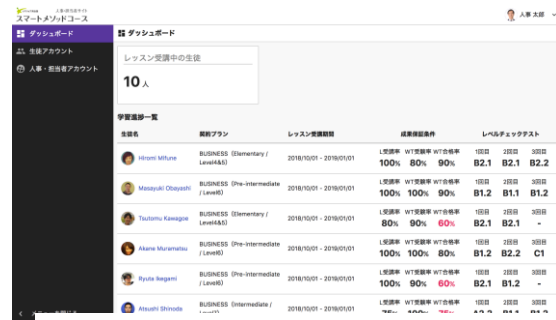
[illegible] 人事ご担当者サイト
スマートメソッドコース

人事 太郎

ダッシュボード
生徒アカウント
人事・担当者アカウント

ダッシュボード

レッスン受講中の生徒
10人

学習進捗一覧

| 生徒名 | 契約プラン | レッスン受講期間 | 成果保証条件 | | | レベルチェックテスト | | |
|---|---|---|---|---|---|---|---|---|
| | | | L受講率 | WT受講率 | WT合格率 | 1回目 | 2回目 | 3回目 |
| Hiromi Mifune | BUSINESS (Elementary / Level4&5) | 2018/10/01 - 2019/01/01 | 100% | 80% | 90% | B2.1 | B2.1 | B2.2 |
| | | | L受講率 | WT受講率 | WT合格率 | 1回目 | 2回目 | 3回目 |
| Masayuki Obayashi | BUSINESS (Pre-intermediate / Level6) | 2018/10/01 - 2019/01/01 | 100% | 90% | 90% | B1.2 | B1.1 | B1.2 |
| | | | L受講率 | WT受講率 | WT合格率 | 1回目 | 2回目 | 3回目 |
| Tsutomu Kawagoe | BUSINESS (Elementary / Level4&5) | 2018/10/01 - 2019/01/01 | 80% | 90% | 60% | B2.1 | B2.1 | - |
| | | | L受講率 | WT受講率 | WT合格率 | 1回目 | 2回目 | 3回目 |
| Akane Muramatsu | BUSINESS (Pre-intermediate / Level6) | 2018/10/01 - 2019/01/01 | 100% | 100% | 100% | B1.2 | B2.2 | C1 |
| | | | L受講率 | WT受講率 | WT合格率 | 1回目 | 2回目 | 3回目 |
| Ryuta Ikegami | BUSINESS (Pre-intermediate / Level6) | 2018/10/01 - 2019/01/01 | 100% | 90% | 60% | B1.1 | B1.2 | - |
| | | | L受講率 | WT受講率 | WT合格率 | 1回目 | 2回目 | 3回目 |
| Atsushi Shinoda | BUSINESS (Intermediate / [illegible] | 2018/10/01 - 2019/01/01 | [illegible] | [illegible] | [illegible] | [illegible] | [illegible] | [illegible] |

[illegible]